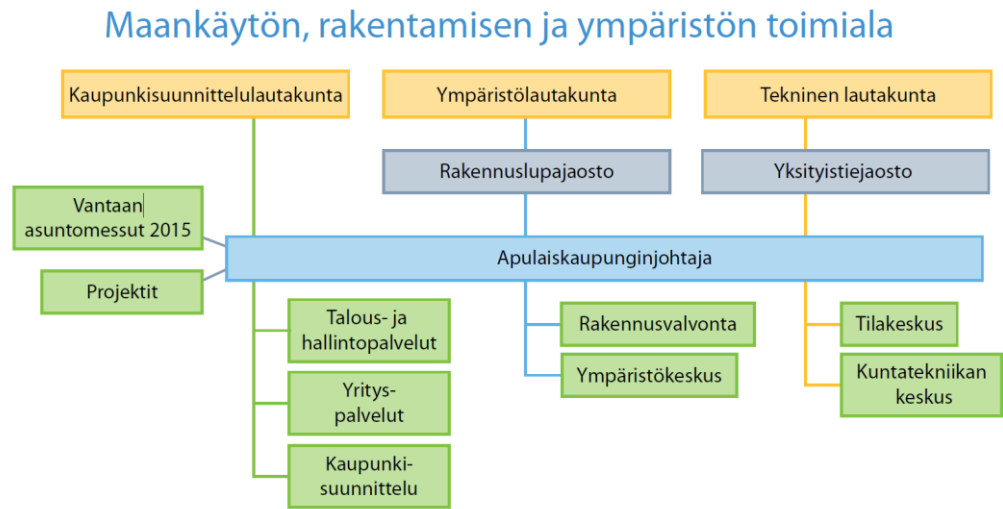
Maankäytön, rakentamisen ja ympäristön toimiala

Kaupunkisuunnittelulautakunta

Ympäristölautakunta

Tekninen lautakunta

Rakennuslupajaosto

Yksityistiejaosto

Vantaan asuntomessut 2015

Projektit

Apulaiskaupunginjohtaja

Talous- ja hallintopalvelut

Yritys-palvelut

Kaupunki-suunnittelu

Rakennusvalvonta

Ympäristökeskus

Tilakeskus

Kuntatekniikan keskus